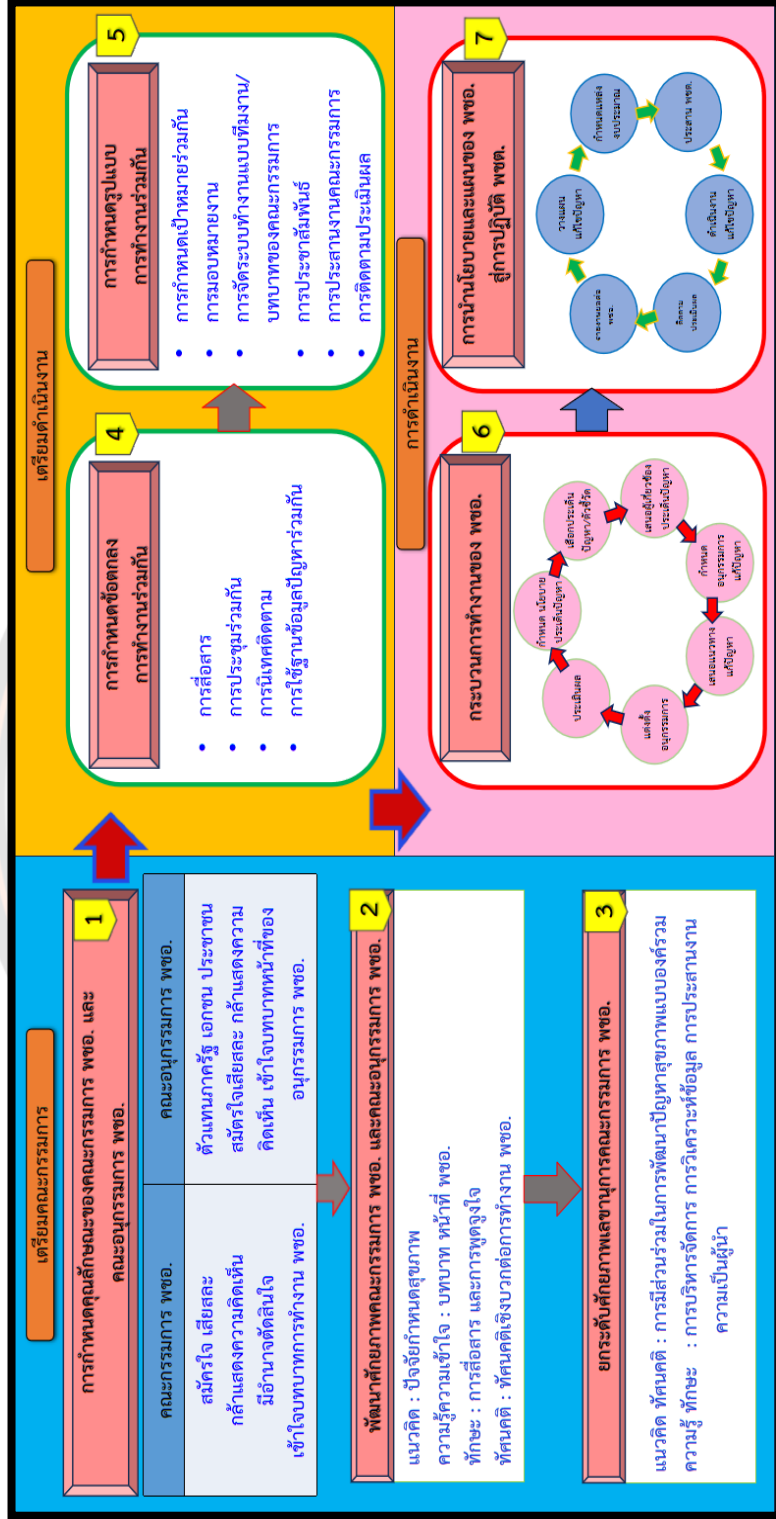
เตรียมคณะกรรมการ

1

การกำหนดคุณลักษณะของคณะกรรมการ พชอ. และคณะอนุกรรมการ พชอ.

| คณะกรรมการ พชอ. | คณะอนุกรรมการ พชอ. |
|---|---|
| สมัครใจ เสียสละ กล้าแสดงความคิดเห็น มีอำนาจตัดสินใจ เข้าใจบทบาทการทำงาน พชอ. | ตัวแทนภาครัฐ เอกชน ประชาชน สมัครใจเสียสละ กล้าแสดงความคิดเห็น เข้าใจบทบาทหน้าที่ของอนุกรรมการ พชอ. |

2

พัฒนาศักยภาพคณะกรรมการ พชอ. และคณะอนุกรรมการ พชอ.

แนวคิด : ปัจจัยกำหนดสุขภาพ
ความรู้ความเข้าใจ : บทบาท หน้าที่ พชอ.
ทักษะ : การสื่อสาร และการจูงใจ
ทัศนคติ : ทัศนคติเชิงบวกต่อการทำงาน พชอ.

3

ยกระดับศักยภาพแกนนำคณะกรรมการ พชอ.

แนวคิด ทัศนคติ : การมีส่วนร่วมในการพัฒนาปัญหาสุขภาพแบบองค์รวม
ความรู้ ทักษะ : การบริหารจัดการ การวิเคราะห์ข้อมูล การประสานงาน ความเป็นผู้นำ

เตรียมดำเนินงาน

4

การกำหนดข้อตกลงการทำงานร่วมกัน

• การสื่อสาร
• การประชุมร่วมกัน
• การนิเทศติดตาม
• การใช้ฐานข้อมูลปัญหาร่วมกัน

5

การกำหนดรูปแบบการทำงานร่วมกัน

• การกำหนดเป้าหมายร่วมกัน
• การมอบหมายงาน
• การจัดระบบทำงานแบบทีมงาน/บทบาทของคณะกรรมการ
• การประชาสัมพันธ์
• การประสานงานคณะกรรมการ
• การติดตามประเมินผล

การดำเนินงาน

6

กระบวนการทำงานของ พชอ.

เลือกประเด็นปัญหา/สำคัญ
เสนอผู้เกี่ยวข้องประเด็นปัญหา
กำหนดอนุกรรมการแก้ปัญหา
เสนอแนวทางแก้ปัญหา
แต่งตั้งอนุกรรมการ
ประเมินผล
กำหนด นโยบายประเด็นปัญหา

7

การนำนโยบายและแผนของ พชอ. สู่การปฏิบัติ พชอ.

ประชาคม พชอ.
ดำเนินงานแก้ไขปัญหา
ติดตามประเมินผล
รายงานผลต่อ พชอ.
วางแผนแก้ไขปัญหา
กำหนดแผนงบประมาณ